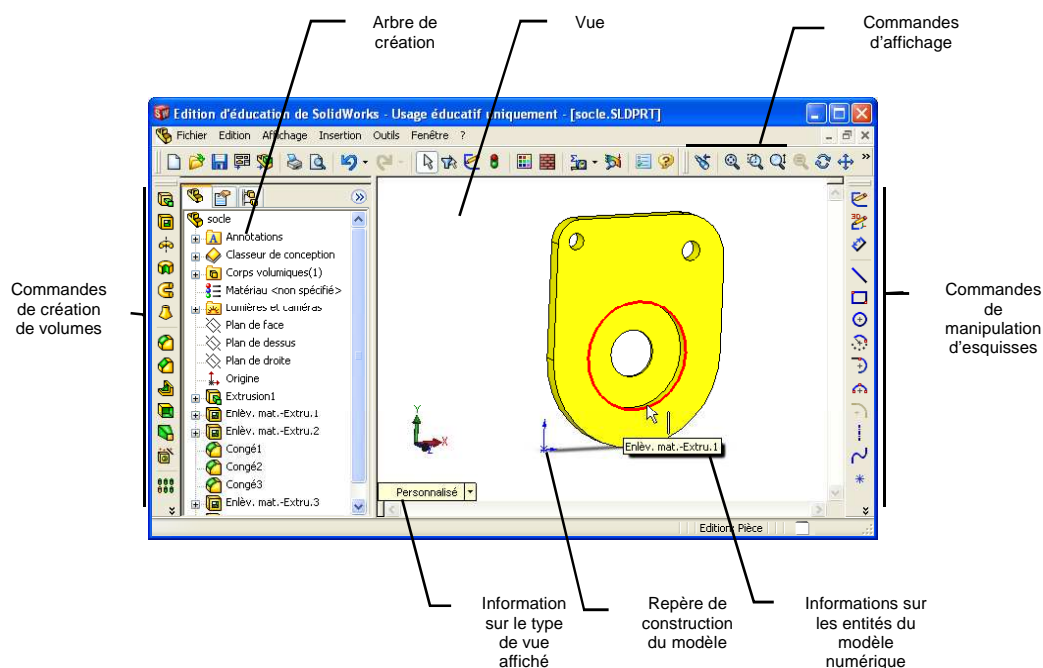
Arbre de création

Vue

Commandes d'affichage

Edition d'éducation de SolidWorks - Usage éducatif uniquement - [socle.SLDPRT]

Fichier Edition Affichage Insertion Outils Fenêtre ?

Commandes de création de volumes

socle
Annotations
Classeur de conception
Corps volumiques(1)
Matériau <non spécifié>
Lumières et caméras
Plan de face
Plan de dessus
Plan de droite
Origine
Extrusion1
Enlèv. mat.-Extru.1
Enlèv. mat.-Extru.2
Congé1
Congé2
Congé3
Enlèv. mat.-Extru.3

Personnalisé

Enlèv. mat.-Extru.1

Edition: Pièce

Commandes de manipulation d'esquisses

Information sur le type de vue affiché

Repère de construction du modèle

Informations sur les entités du modèle numérique